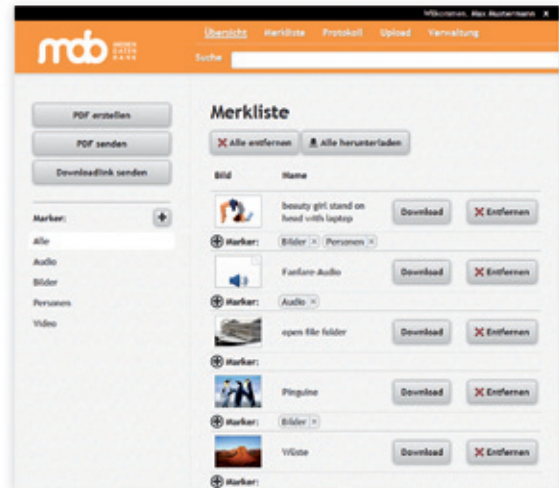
Willkommen, Max Mustermann ×

mdb MEDIEN DATEN BANK

Übersicht Merkliste Protokoll Upload Verwaltung

Suche

PDF erstellen

PDF senden

Downloadlink senden

Marker: +

Alle

Audio

Bilder

Personen

Video

Merkliste

✕ Alle entfernen

Alle herunterladen

| Bild | Name | | |
|---|---|---|---|
| | beauty girl stand on head with laptop | Download | ✕ Entfernen |
| Marker: | Bilder × Personen × | | |
| | Fanfare-Audio | Download | ✕ Entfernen |
| Marker: | Audio × | | |
| | open file folder | Download | ✕ Entfernen |
| Marker: | | | |
| | Pinguine | Download | ✕ Entfernen |
| Marker: | Bilder × | | |
| | Wüste | Download | ✕ Entfernen |
| Marker: | | | |